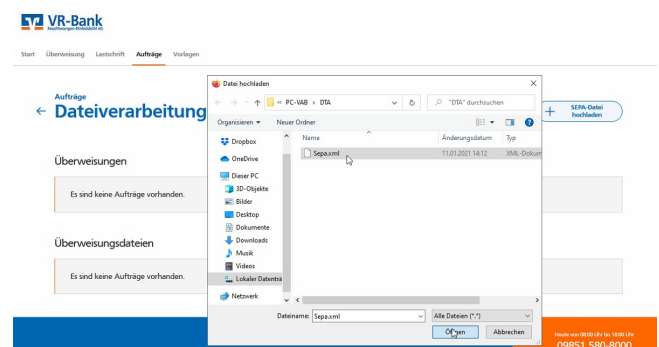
VR-Bank
Rottal-Inn eG

Start Überweisung Lastschrift Aufträge Vorlagen

Aufträge
← Dateiverarbeitung

Überweisungen

Es sind keine Aufträge vorhanden.

Überweisungsdateien

Es sind keine Aufträge vorhanden.

+ SEPA-Datei hochladen

Datei hochladen

« PC-VAB › DTA

"DTA" durchsuchen

Organisieren ▾ Neuer Ordner

Dropbox
OneDrive
Dieser PC
3D-Objekte
Bilder
Desktop
Dokumente
Downloads
Musik
Videos
Lokaler Datenträ
Netzwerk

| Name | Änderungsdatum | Typ |
|---|---|---|
| Sepa.xml | 11.01.2021 14:12 | XML-Dokum |

Dateiname: Sepa.xml

Alle Dateien (*.*)

Öffnen Abbrechen

Heute von 08:00 Uhr bis 18:00 Uhr
09851 580-8000